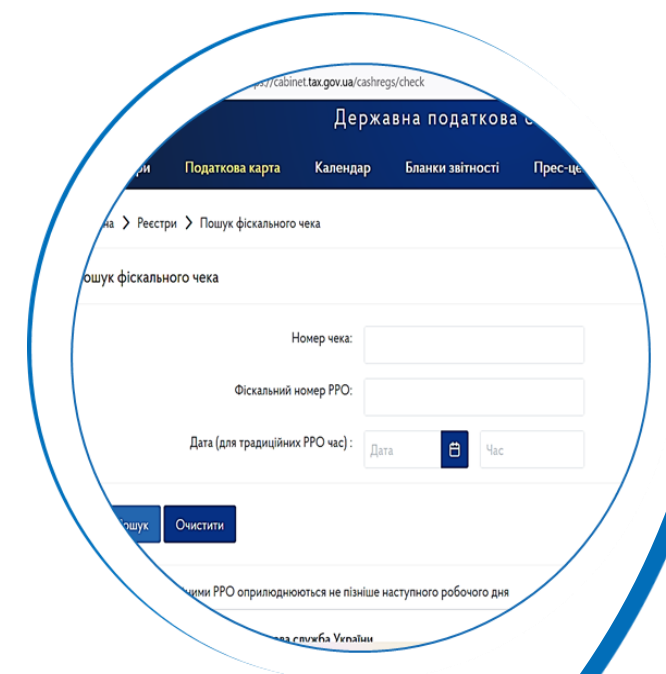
ps://cabinet.tax.gov.ua/cashregs/check

Державна податкова с

ри Податкова карта Календар Бланки звітності Прес-це

на > Реєстри > Пошук фіскального чека

ошук фіскального чека

Номер чека:

Фіскальний номер РРО:

Дата (для традиційних РРО час) : Дата Час

ошук Очистити

ими РРО оприлюднюються не пізніше наступного робочого дня

ова служба України